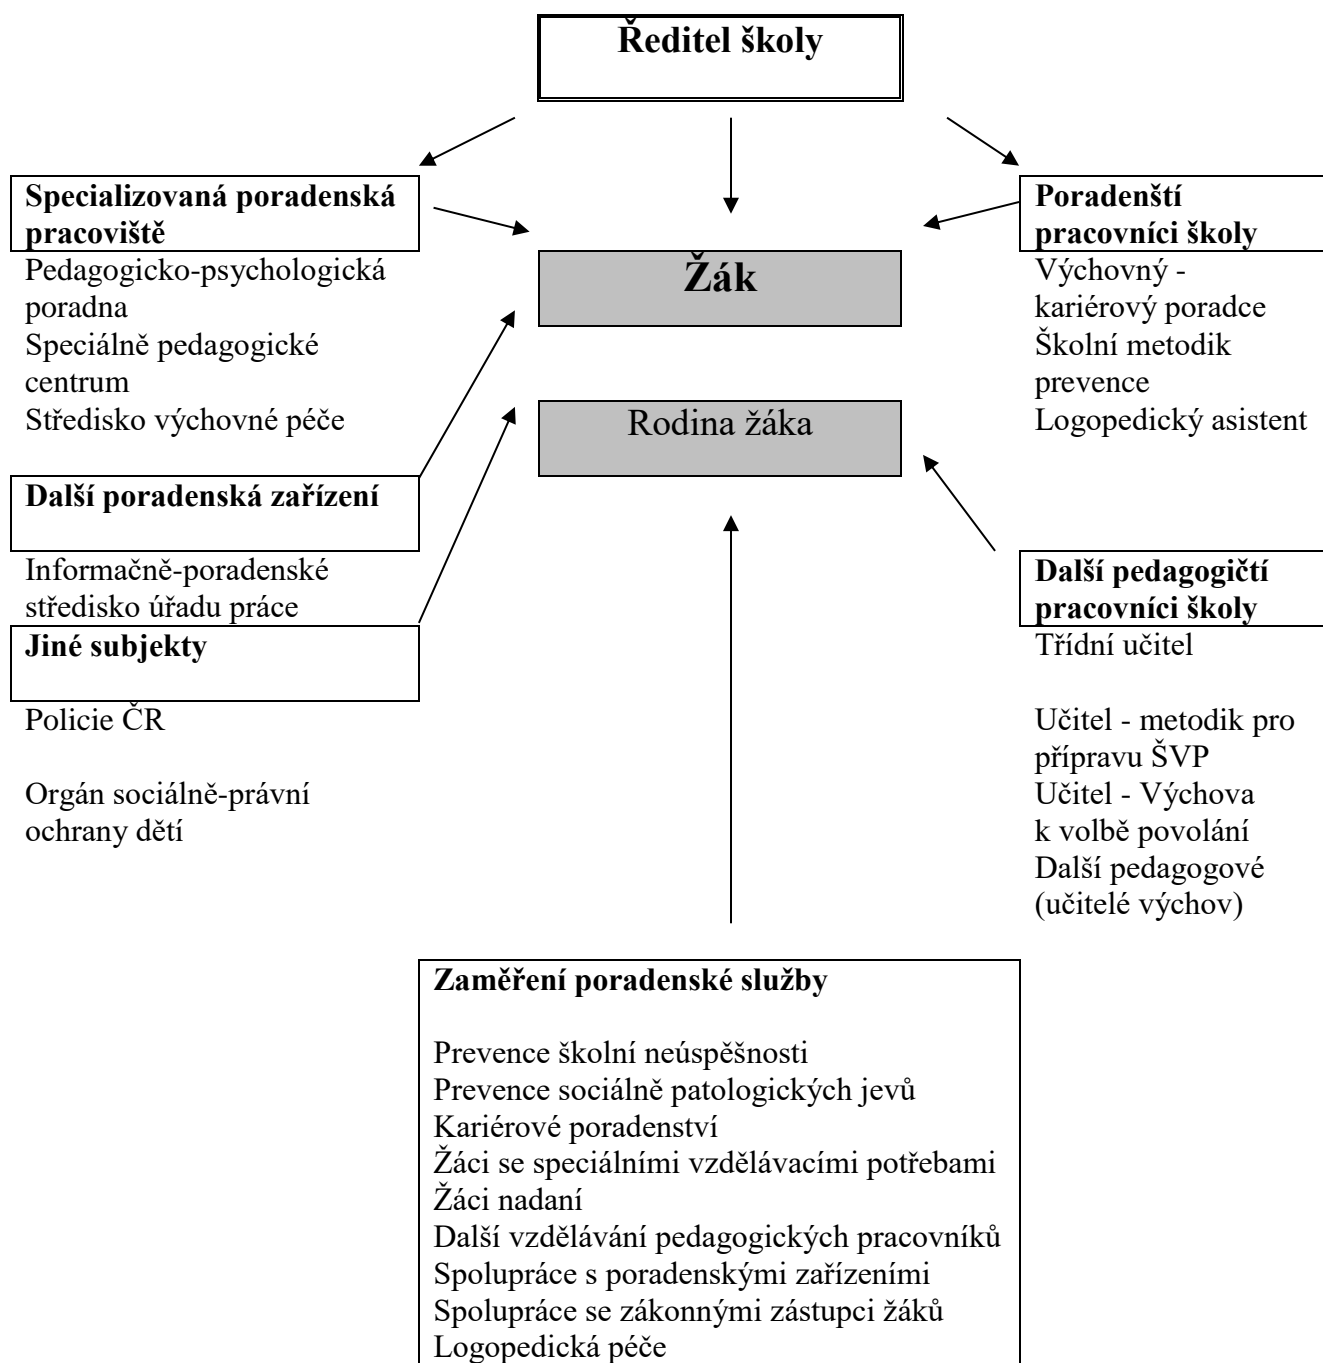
**Ředitel školy**

**Specializovaná poradenská pracoviště**
Pedagogicko-psychologická poradna
Speciálně pedagogické centrum
Středisko výchovné péče

**Žák**

Rodina žáka

**Poradenští pracovníci školy**
Výchovný - kariérový poradce
Školní metodik prevence
Logopedický asistent

**Další poradenská zařízení**
Informačně-poradenské středisko úřadu práce

**Jiné subjekty**
Policie ČR

Orgán sociálně-právní ochrany dětí

**Další pedagogičtí pracovníci školy**
Třídní učitel

Učitel - metodik pro přípravu ŠVP
Učitel - Výchova k volbě povolání
Další pedagogové (učitelé výchov)

**Zaměření poradenské služby**

Prevence školní neúspěšnosti
Prevence sociálně patologických jevů
Kariérové poradenství
Žáci se speciálními vzdělávacími potřebami
Žáci nadaní
Další vzdělávání pedagogických pracovníků
Spolupráce s poradenskými zařízeními
Spolupráce se zákonnými zástupci žáků
Logopedická péče